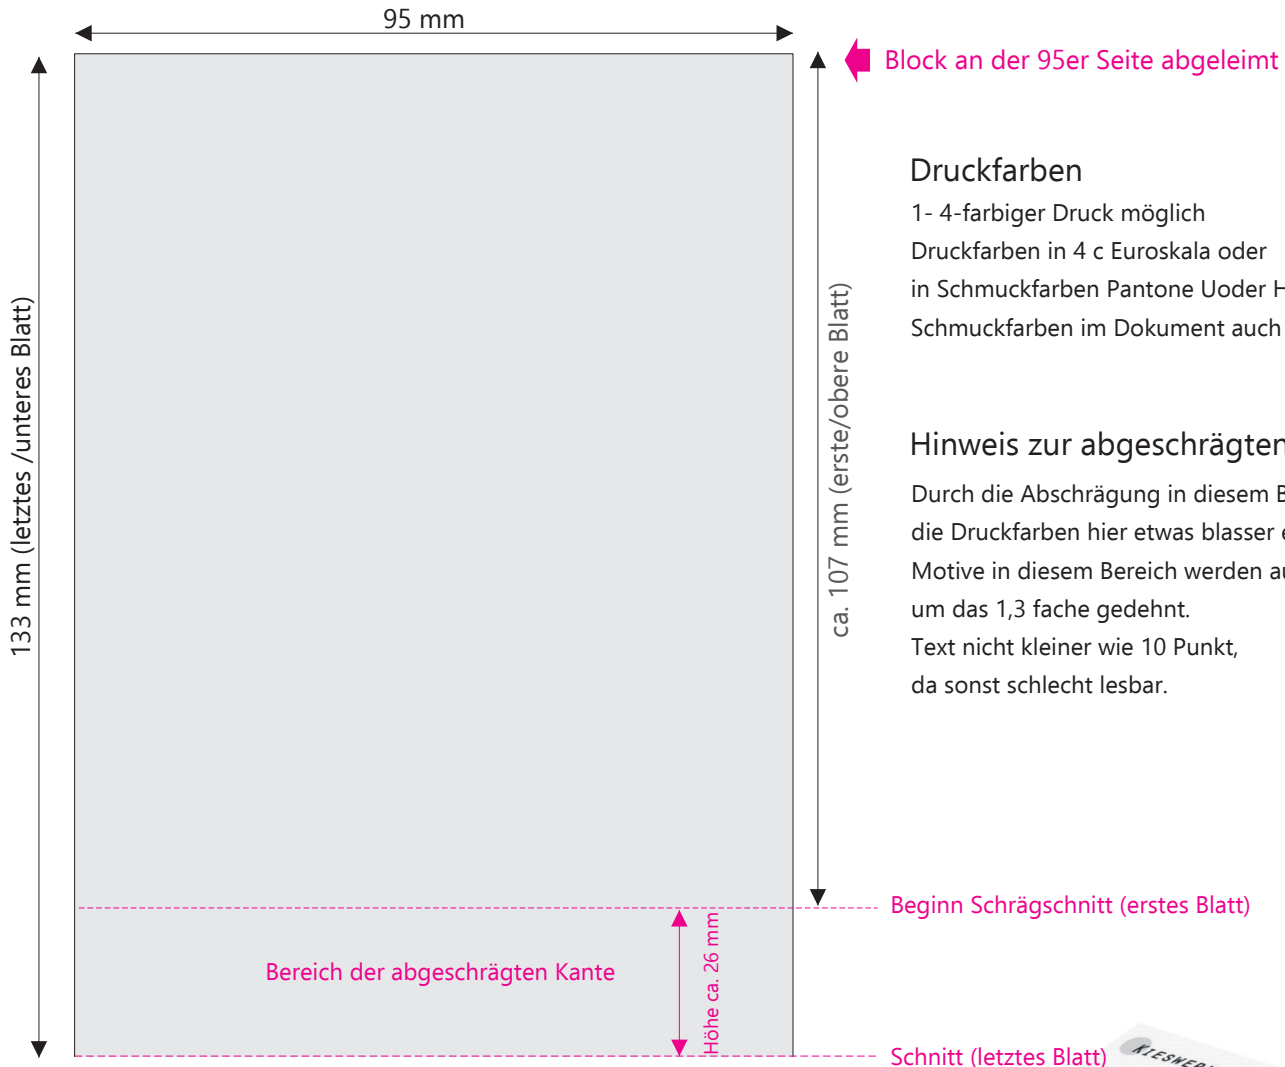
95 mm

133 mm (letztes /unteres Blatt)

ca. 107 mm (erste/obere Blatt)

Block an der 95er Seite abgeleimt

Druckfarben
1- 4-farbiger Druck möglich
Druckfarben in 4 c Euroskala oder
in Schmuckfarben Pantone Uoder H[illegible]
Schmuckfarben im Dokument auch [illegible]

Hinweis zur abgeschrägten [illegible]
Durch die Abschrägung in diesem B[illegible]
die Druckfarben hier etwas blasser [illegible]
Motive in diesem Bereich werden a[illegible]
um das 1,3 fache gedehnt.
Text nicht kleiner wie 10 Punkt,
da sonst schlecht lesbar.

Beginn Schrägschnitt (erstes Blatt)

Bereich der abgeschrägten Kante

Höhe ca. 26 mm

Schnitt (letztes Blatt)

KIESWER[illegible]